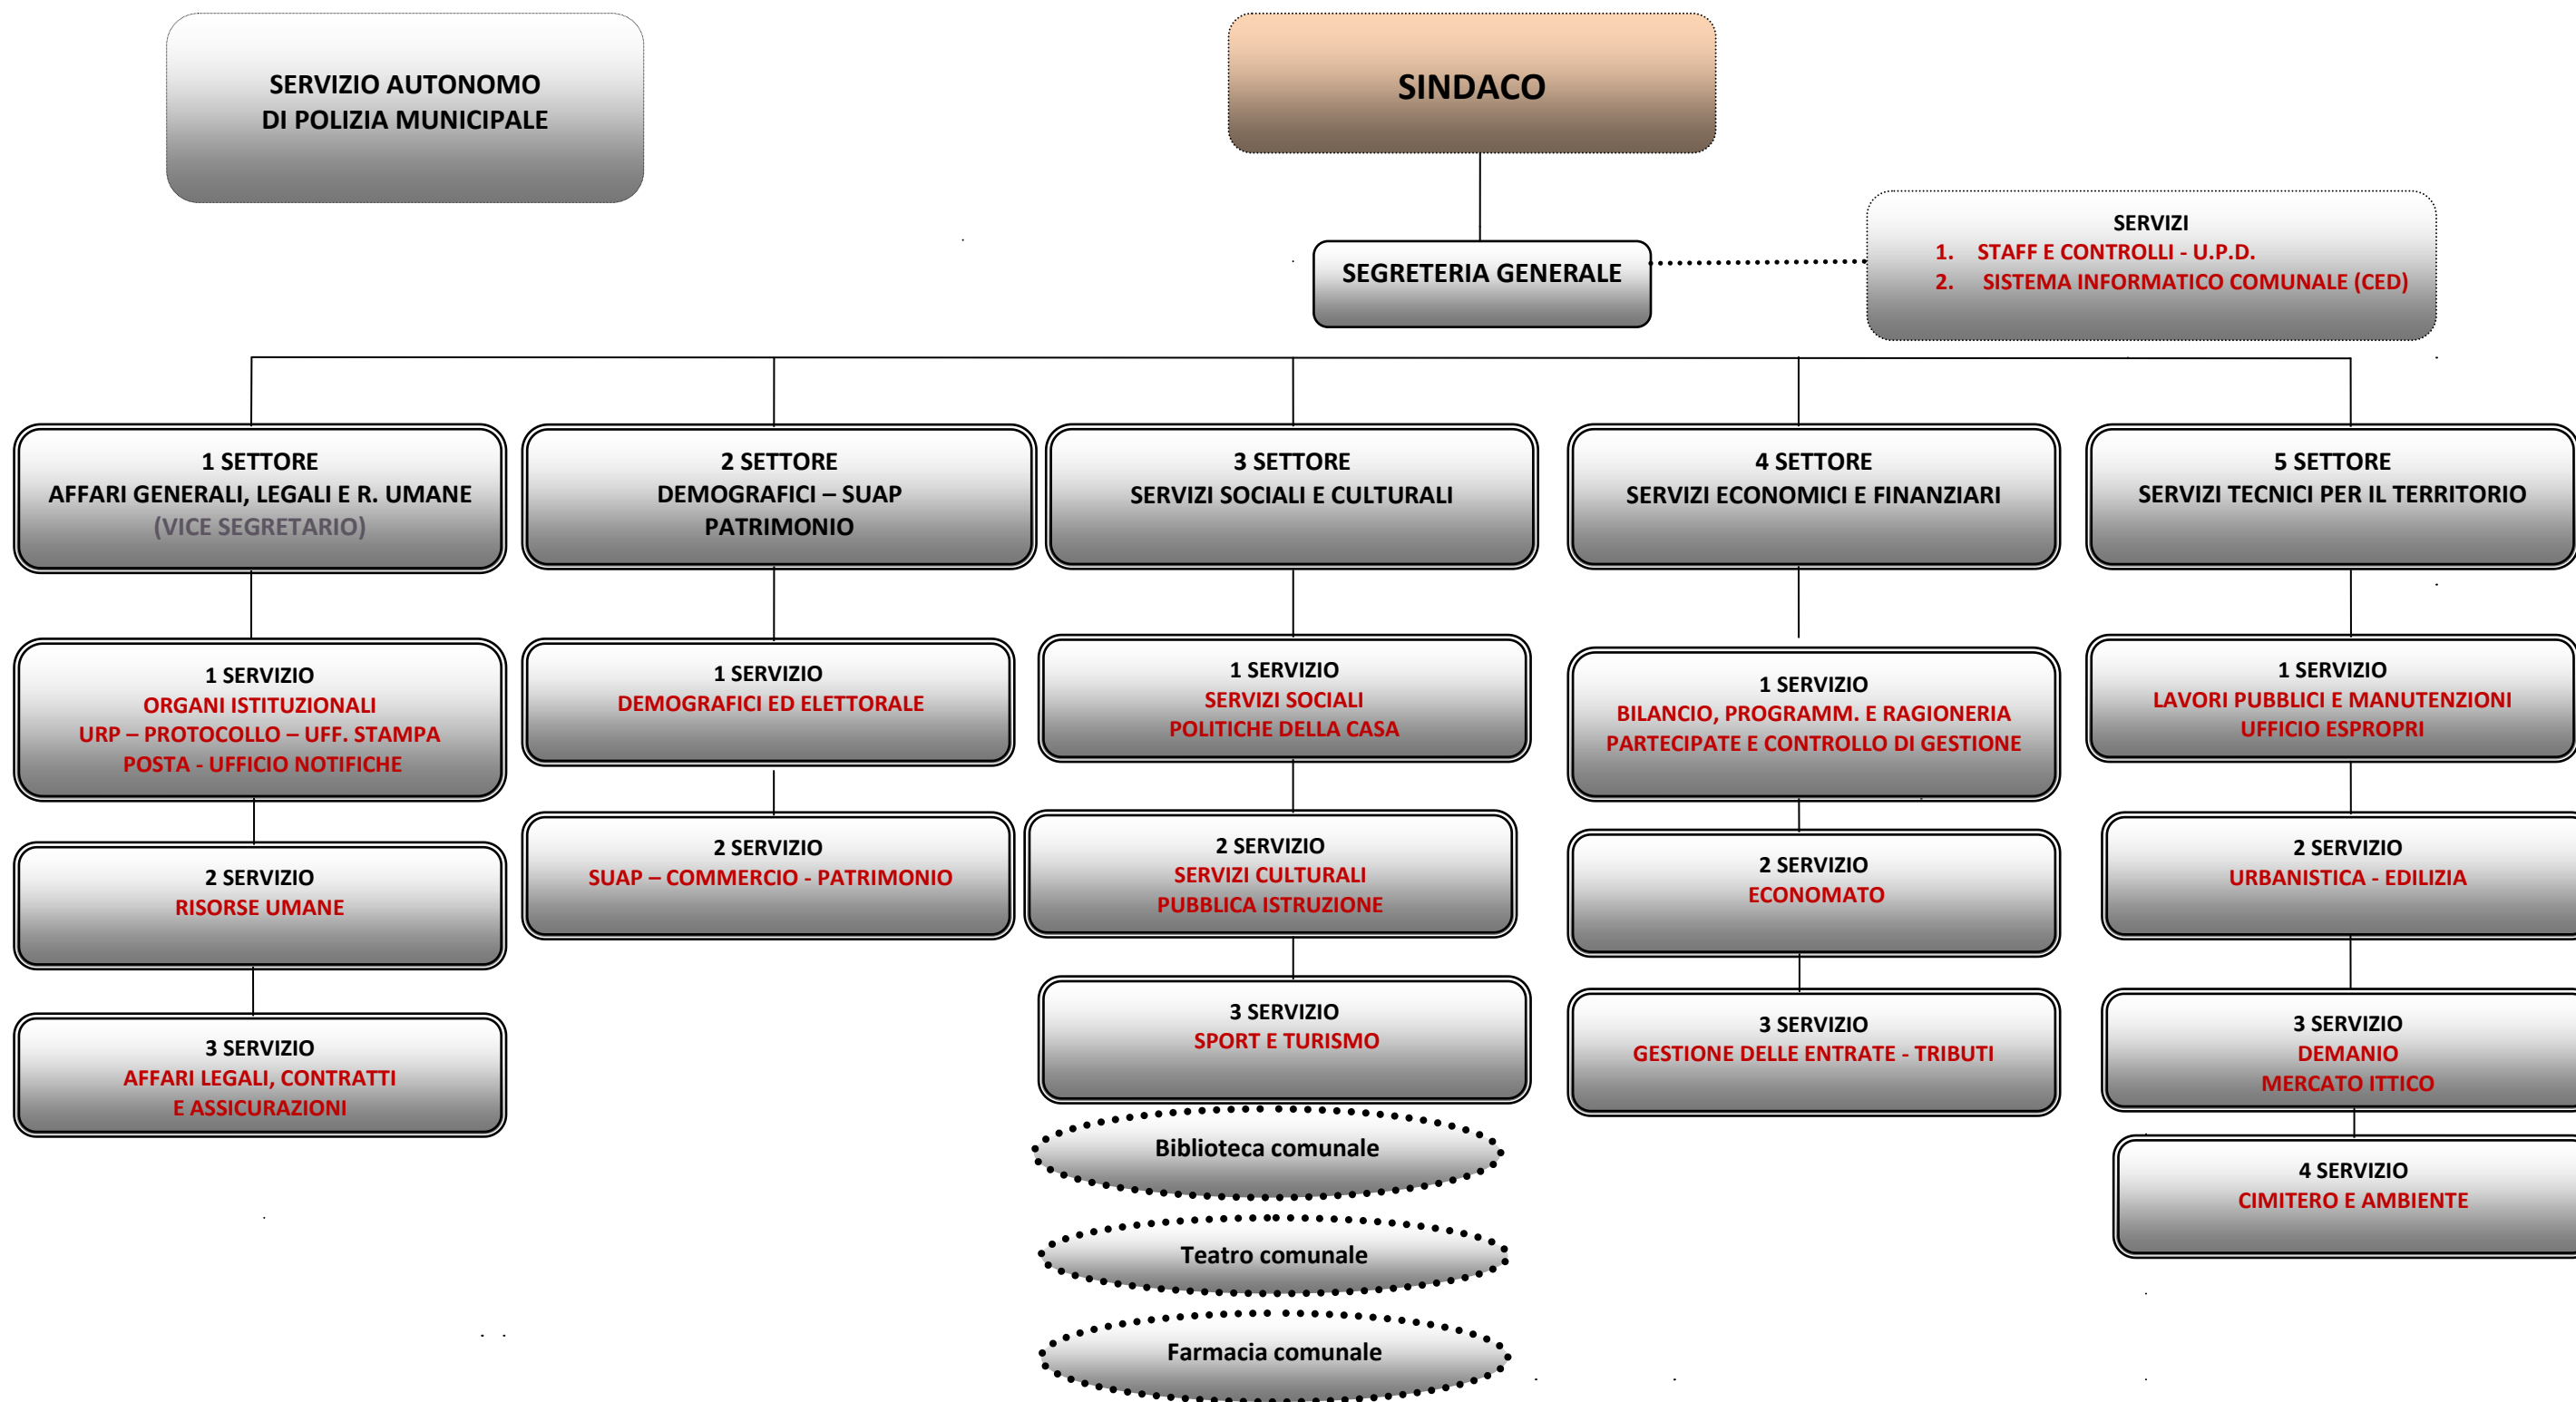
SERVIZIO AUTONOMO
DI POLIZIA MUNICIPALE

SINDACO

SEGRETERIA GENERALE

SERVIZI
1. STAFF E CONTROLLI - U.P.D.
2. SISTEMA INFORMATICO COMUNALE (CED)

1 SETTORE
AFFARI GENERALI, LEGALI E R. UMANE
(VICE SEGRETARIO)

1 SERVIZIO
ORGANI ISTITUZIONALI
URP – PROTOCOLLO – UFF. STAMPA
POSTA - UFFICIO NOTIFICHE

2 SERVIZIO
RISORSE UMANE

3 SERVIZIO
AFFARI LEGALI, CONTRATTI
E ASSICURAZIONI

2 SETTORE
DEMOGRAFICI – SUAP
PATRIMONIO

1 SERVIZIO
DEMOGRAFICI ED ELETTORALE

2 SERVIZIO
SUAP – COMMERCIO - PATRIMONIO

3 SETTORE
SERVIZI SOCIALI E CULTURALI

1 SERVIZIO
SERVIZI SOCIALI
POLITICHE DELLA CASA

2 SERVIZIO
SERVIZI CULTURALI
PUBBLICA ISTRUZIONE

3 SERVIZIO
SPORT E TURISMO

Biblioteca comunale

Teatro comunale

Farmacia comunale

4 SETTORE
SERVIZI ECONOMICI E FINANZIARI

1 SERVIZIO
BILANCIO, PROGRAMM. E RAGIONERIA
PARTECIPATE E CONTROLLO DI GESTIONE

2 SERVIZIO
ECONOMATO

3 SERVIZIO
GESTIONE DELLE ENTRATE - TRIBUTI

5 SETTORE
SERVIZI TECNICI PER IL TERRITORIO

1 SERVIZIO
LAVORI PUBBLICI E MANUTENZIONI
UFFICIO ESPROPRI

2 SERVIZIO
URBANISTICA - EDILIZIA

3 SERVIZIO
DEMANIO
MERCATO ITTICO

4 SERVIZIO
CIMITERO E AMBIENTE